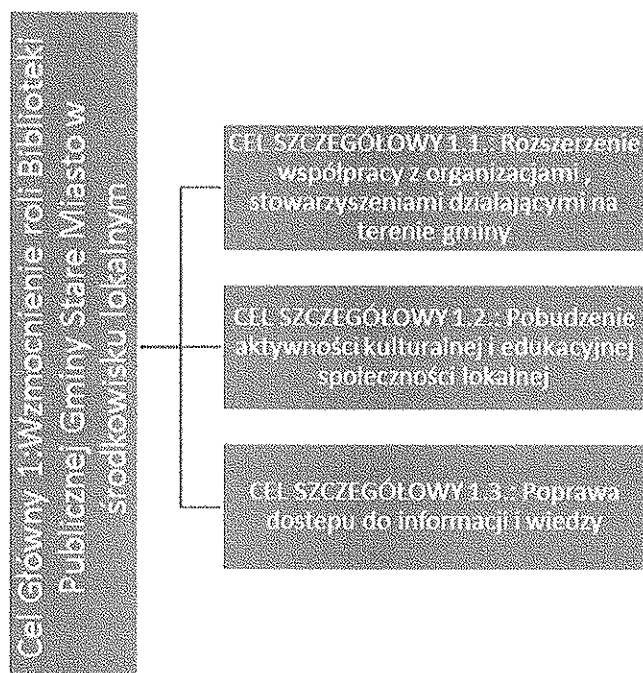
Cel Główny 1: Wzmocnienie roli Biblioteki Publicznej Gminy Stare Miasto w środowisku lokalnym

CEL SZCZEGÓŁOWY 1.1. : Rozszerzenie współpracy z organizacjami, stowarzyszeniami działającymi na terenie gminy

CEL SZCZEGÓŁOWY 1.2. : Pobudzenie aktywności kulturalnej i edukacyjnej społeczności lokalnej

CEL SZCZEGÓŁOWY 1.3. : Poprawa dostępu do informacji i wiedzy